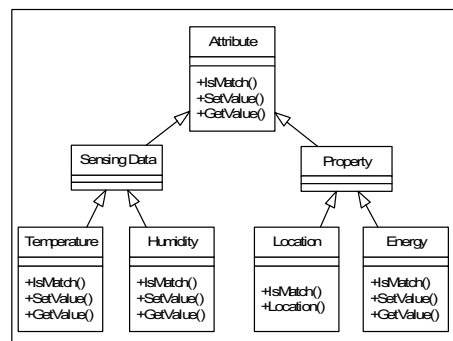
Attribute

+IsMatch()
+SetValue()
+GetValue()

Sensing Data

Property

Temperature

+IsMatch()
+SetValue()
+GetValue()

Humidity

+IsMatch()
+SetValue()
+GetValue()

Location

+IsMatch()
+Location()

Energy

+IsMatch()
+SetValue()
+GetValue()